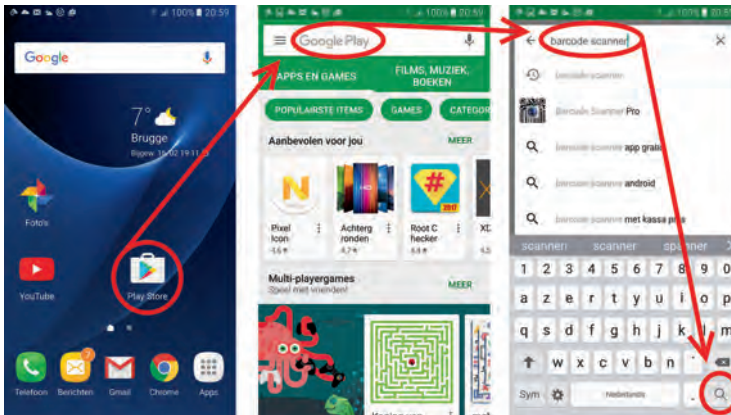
100% 20:59

Google

7°

Brugge

Bijgew. 16/02 19:11

Foto's

YouTube

Play Store

Telefoon

Berichten

Gmail

Chrome

Apps

100% 20:59

Google Play

APPS EN GAMES

FILMS, MUZIEK, BOEKEN

POPULAIRSTE ITEMS

GAMES

CATEGOR

Aanbevolen voor jou

MEER

Pixel Icon

Achtergronden

Root Checker

Multi-playergames

Speel met vrienden!

MEER

100% 20:5

barcode scanner

barcode scanner

Barcode Scanner Pro

barcode scanner app gratis

barcode scanner android

barcode scanner met kassa prijs

scanners

scanner

spanner

1 2 3 4 5 6 7 8 9 0

a z e r t y u i o p

q s d f g h j k l m

w x c v b n

Sym

Nederlands